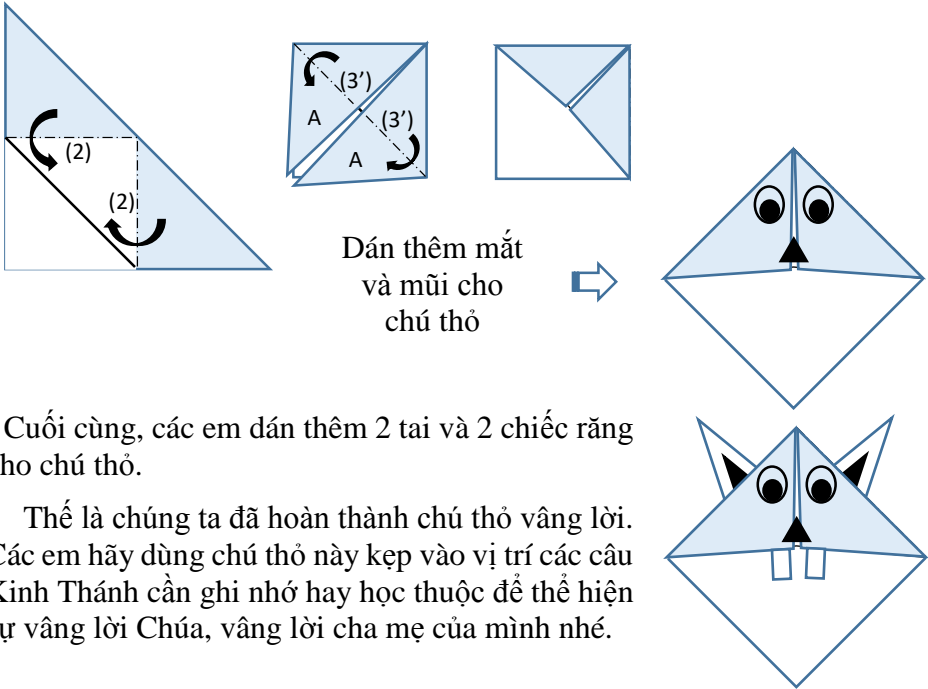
(2)

(2)

(3’)

A

(3’)

A

Dán thêm mắt và mũi cho chú thỏ

Cuối cùng, các em dán thêm 2 tai và 2 chiếc răng ho chú thỏ.

Thế là chúng ta đã hoàn thành chú thỏ vâng lời. Các em hãy dùng chú thỏ này kẹp vào vị trí các câu Kinh Thánh cần ghi nhớ hay học thuộc để thể hiện ự vâng lời Chúa, vâng lời cha mẹ của mình nhé.